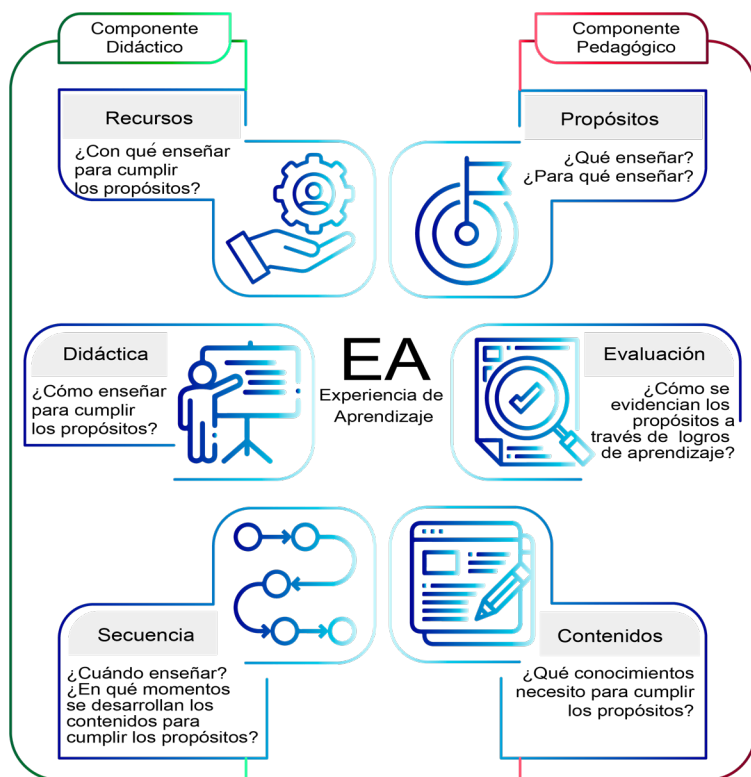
Componente Didáctico

Componente Pedagógico

Recursos

¿Con qué enseñar para cumplir los propósitos?

Propósitos

¿Qué enseñar? ¿Para qué enseñar?

Didáctica

¿Cómo enseñar para cumplir los propósitos?

EA

Experiencia de Aprendizaje

Evaluación

¿Cómo se evidencian los propósitos a través de logros de aprendizaje?

Secuencia

¿Cuándo enseñar? ¿En qué momentos se desarrollan los contenidos para cumplir los propósitos?

Contenidos

¿Qué conocimientos necesito para cumplir los propósitos?